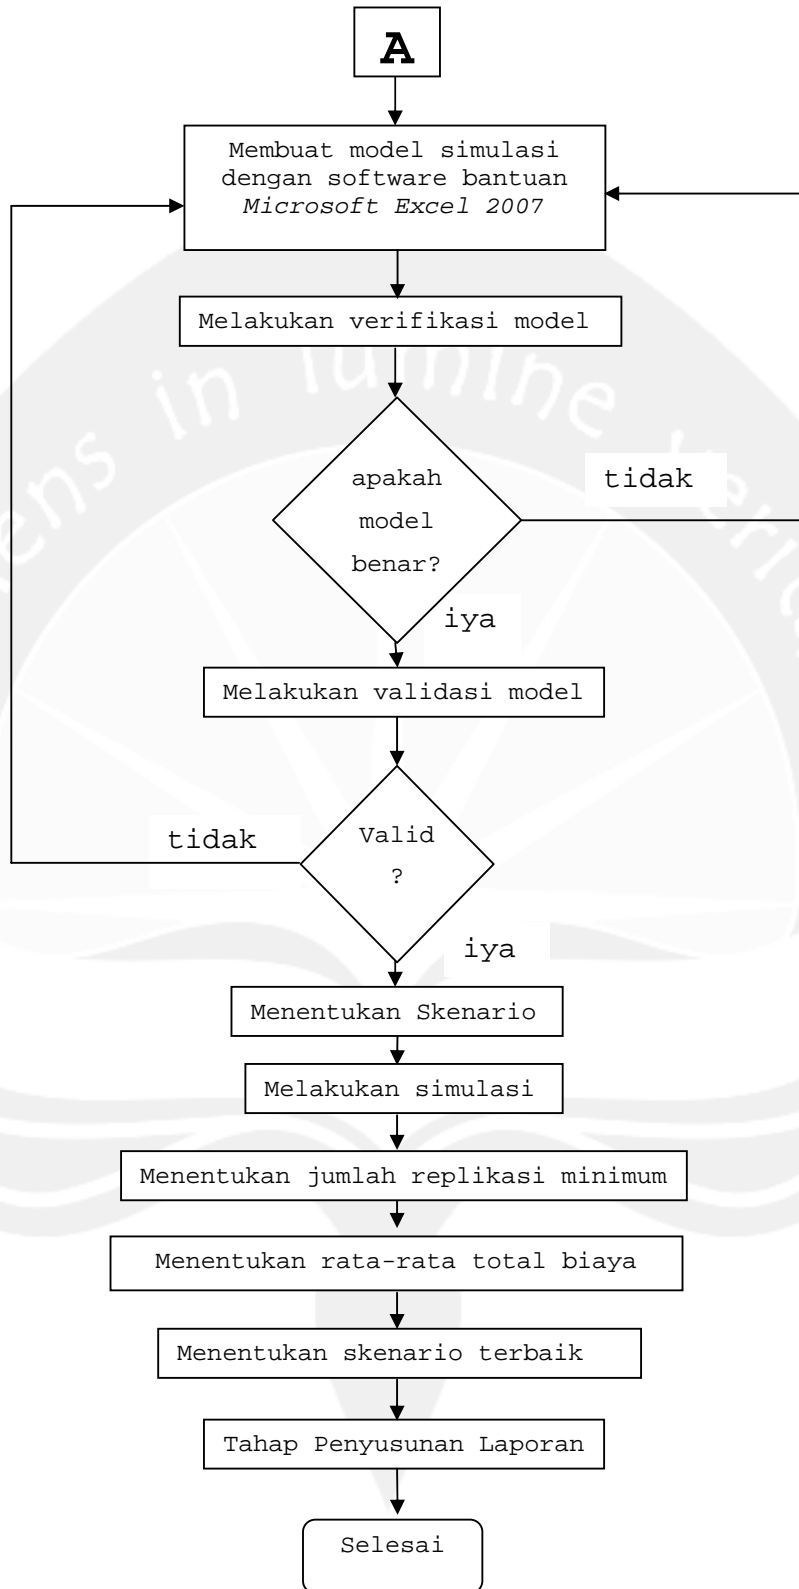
A

Membuat model simulasi dengan software bantuan *Microsoft Excel 2007*

Melakukan verifikasi model

apakah model benar?

tidak

iya

Melakukan validasi model

tidak

Valid ?

iya

Menentukan Skenario

Melakukan simulasi

Menentukan jumlah replikasi minimum

Menentukan rata-rata total biaya

Menentukan skenario terbaik

Tahap Penyusunan Laporan

Selesai